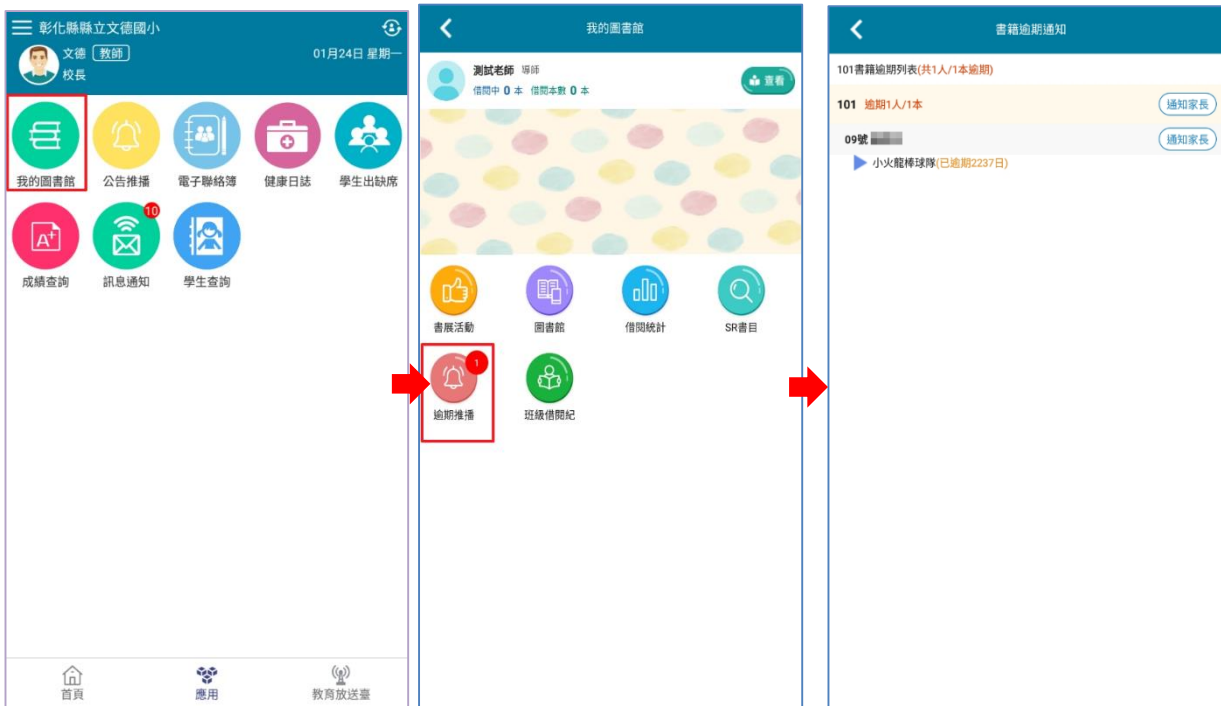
彰化縣縣立文德國小

文德 教師
校長

01月24日 星期一

我的圖書館
公告推播
電子聯絡簿
健康日誌
學生出缺席
成績查詢
10
訊息通知
學生查詢

首頁
應用
教育放送臺

我的圖書館

測試老師 導師
借閱中 0 本 借閱本數 0 本

查看

書展活動
圖書館
借閱統計
SR書目
1
逾期推播
班級借閱紀

書籍逾期通知

101書籍逾期列表(共1人/1本逾期)

101 逾期1人/1本
通知家長

09號 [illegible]
通知家長

小火龍棒球隊(已逾期2237日)